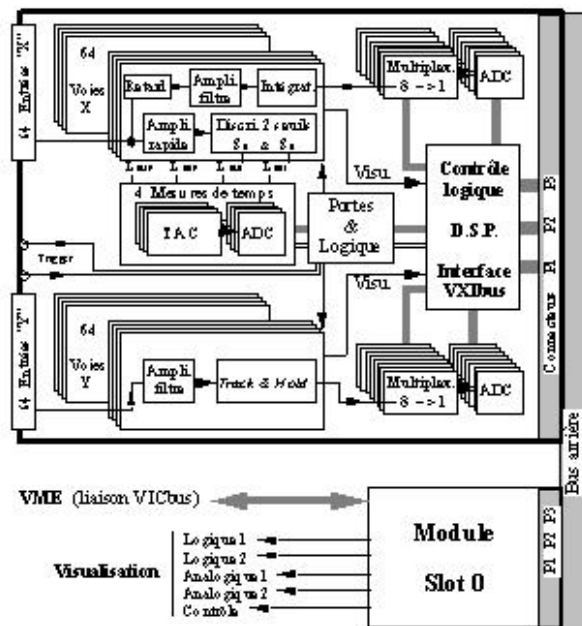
64 Entrées "X"

64

Voies X

Retard

Ampli filtre

Intégrat.

Ampli rapide

Discri 2 seuils $S_1$ & $S_2$

Lent Lent Lent Lent

4 Mesures de temps

TAC

ADC

Multiplex. 8 --> 1

ADC

Visu

Contrôle logique

D.S.P.

Interface VXIbus

Portes & Logique

Trigger

Visu

64 Entrées "Y"

64

Voies Y

Ampli filtre

Track & Hold

Multiplex. 8 --> 1

ADC

P3

P2

P1

Connecteurs

Bus arrière

VME (liaison VICbus)

Visualisation

Logique 1

Logique 2

Analogique 1

Analogique 2

Contrôle

Module

Slot 0

P1 P2 P3